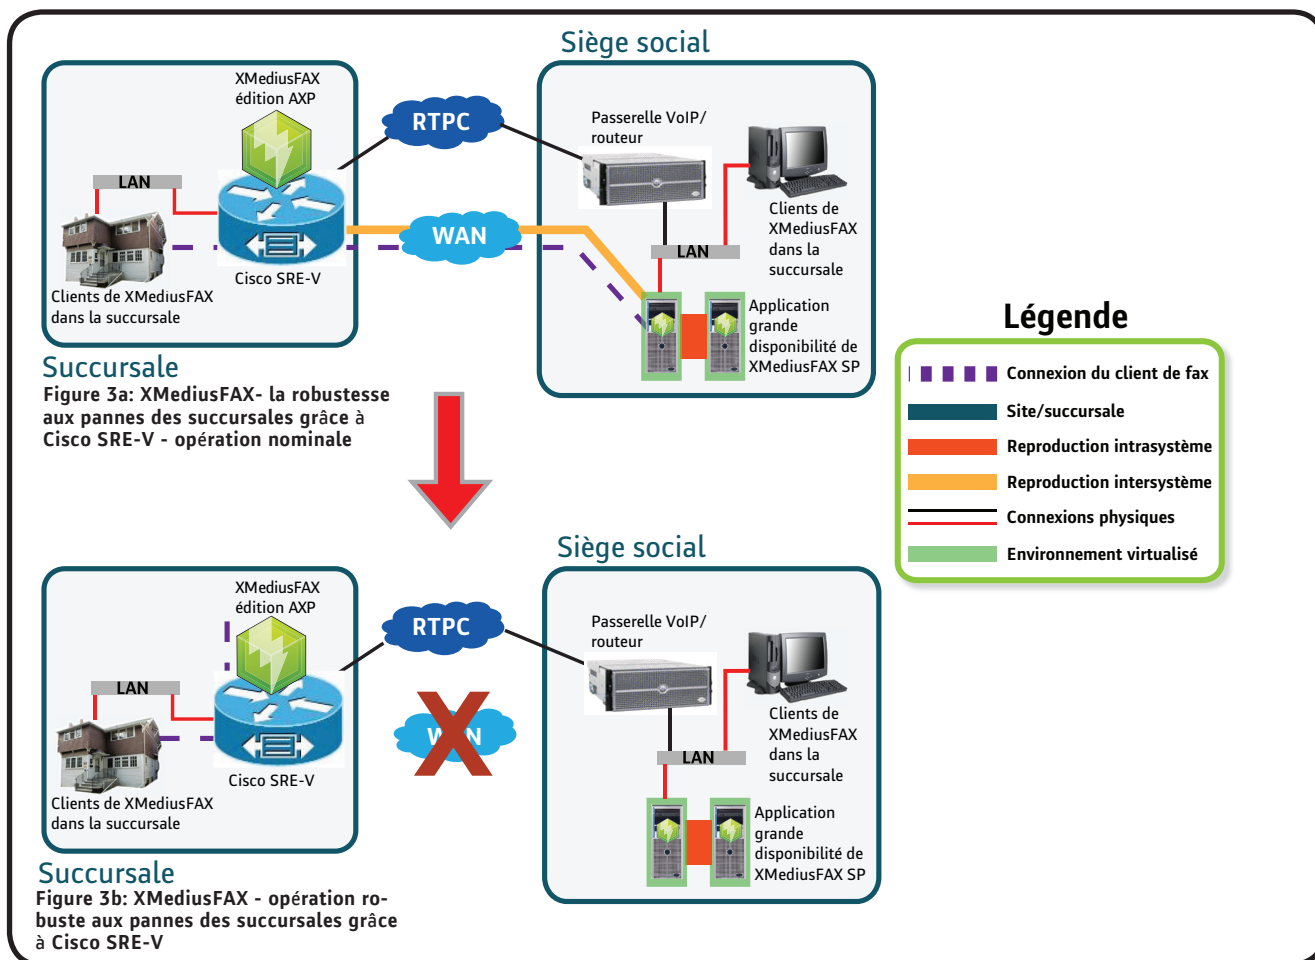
Siège social

XMediusFAX édition AXP

RTPC

Passerelle VoIP/ routeur

LAN

WAN

Clients de XMediusFAX dans la succursale

LAN

Cisco SRE-V

Clients de XMediusFAX dans la succursale

Application grande disponibilité de XMediusFAX SP

Succursale

Figure 3a: XMediusFAX- la robustesse aux pannes des succursales grâce à Cisco SRE-V - opération nominale

Légende

Connexion du client de fax

Site/succursale

Reproduction intrasystème

Reproduction intersystème

Connexions physiques

Environnement virtualisé

Siège social

XMediusFAX édition AXP

RTPC

Passerelle VoIP/ routeur

LAN

W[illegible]N

Clients de XMediusFAX dans la succursale

Cisco SRE-V

LAN

Clients de XMediusFAX dans la succursale

Application grande disponibilité de XMediusFAX SP

Succursale

Figure 3b: XMediusFAX - opération robuste aux pannes des succursales grâce à Cisco SRE-V